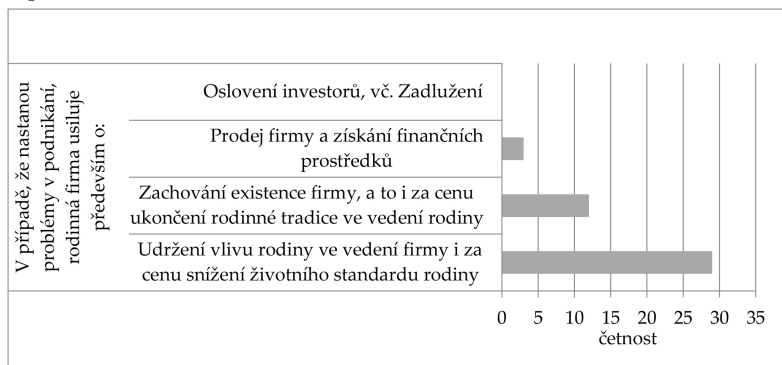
V případě, že nastanou problémy v podnikání, rodinná firma usiluje především o:

Oslovení investorů, vč. Zadlužení

Prodej firmy a získání finančních prostředků

Zachování existence firmy, a to i za cenu ukončení rodinné tradice ve vedení rodiny

Udržení vlivu rodiny ve vedení firmy i za cenu snížení životního standardu rodiny

0 5 10 15 20 25 30 35
četnost